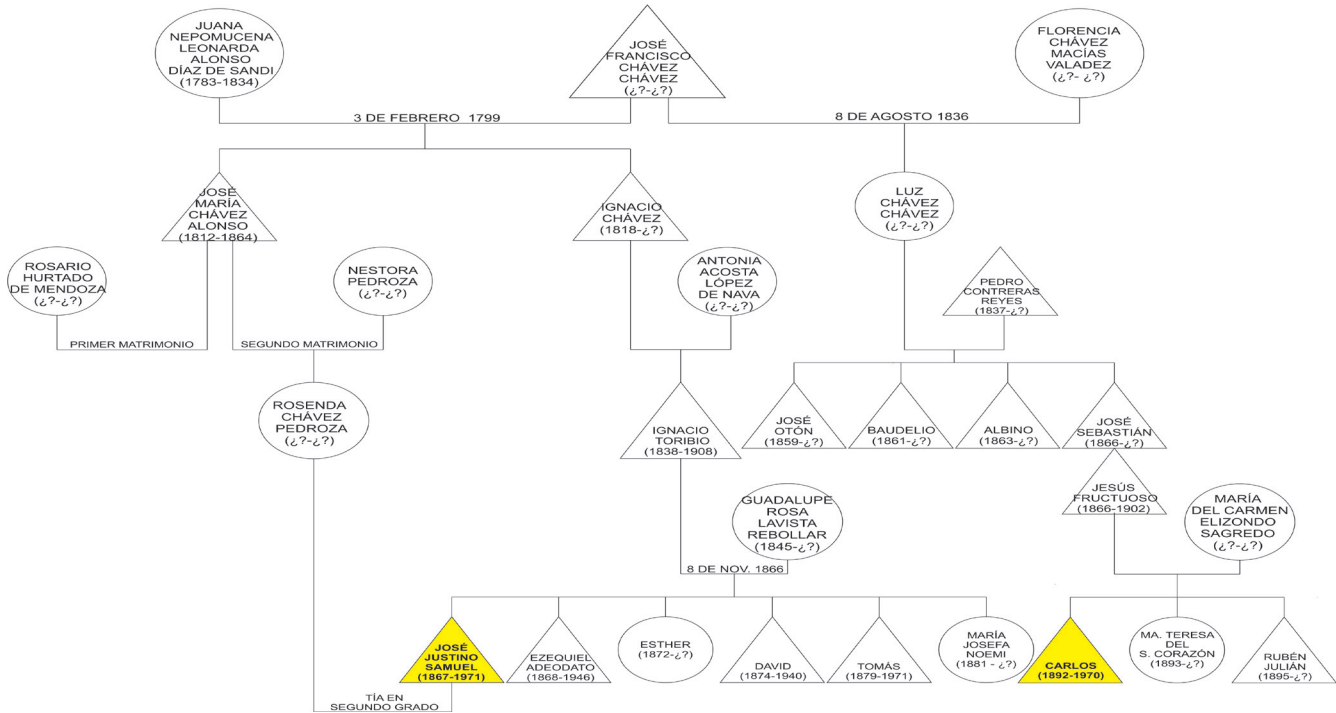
JUANA NEPOMUCENA LEONARDA ALONSO DÍAZ DE SANDI (1783-1834)

JOSÉ FRANCISCO CHÁVEZ CHÁVEZ (¿?-¿?)

FLORENCIA CHÁVEZ MACÍAS VALADEZ (¿?- ¿?)

3 DE FEBRERO 1799

8 DE AGOSTO 1836

JOSÉ MARÍA CHÁVEZ ALONSO (1812-1864)

IGNACIO CHÁVEZ (1818-¿?)

LUZ CHÁVEZ CHÁVEZ (¿?-¿?)

ROSARIO HURTADO DE MENDOZA (¿?-¿?)

NESTORA PEDROZA (¿?-¿?)

ANTONIA ACOSTA LÓPEZ DE NAVA (¿?-¿?)

PEDRO CONTRERAS REYES (1837-¿?)

PRIMER MATRIMONIO

SEGUNDO MATRIMONIO

ROSENDA CHÁVEZ PEDROZA (¿?-¿?)

IGNACIO TORIBIO (1838-1908)

JOSÉ OTÓN (1859-¿?)

BAUDELIO (1861-¿?)

ALBINO (1863-¿?)

JOSÉ SEBASTIÁN (1866-¿?)

JESÚS FRUCTUOSO (1866-1902)

MARÍA DEL CARMEN ELIZONDO SAGREDO (¿?-¿?)

GUADALUPE ROSA LAVISTA REBOLLAR (1845-¿?)

8 DE NOV. 1866

JOSÉ JUSTINO SAMUEL (1867-1971)

EZEQUIEL ADEODATO (1868-1946)

ESTHER (1872-¿?)

DAVID (1874-1940)

TOMÁS (1879-1971)

MARÍA JOSEFA NOEMI (1881 - ¿?)

CARLOS (1892-1970)

MA. TERESA DEL S. CORAZÓN (1893-¿?)

RUBÉN JULIÁN (1895-¿?)

TÍA EN SEGUNDO GRADO